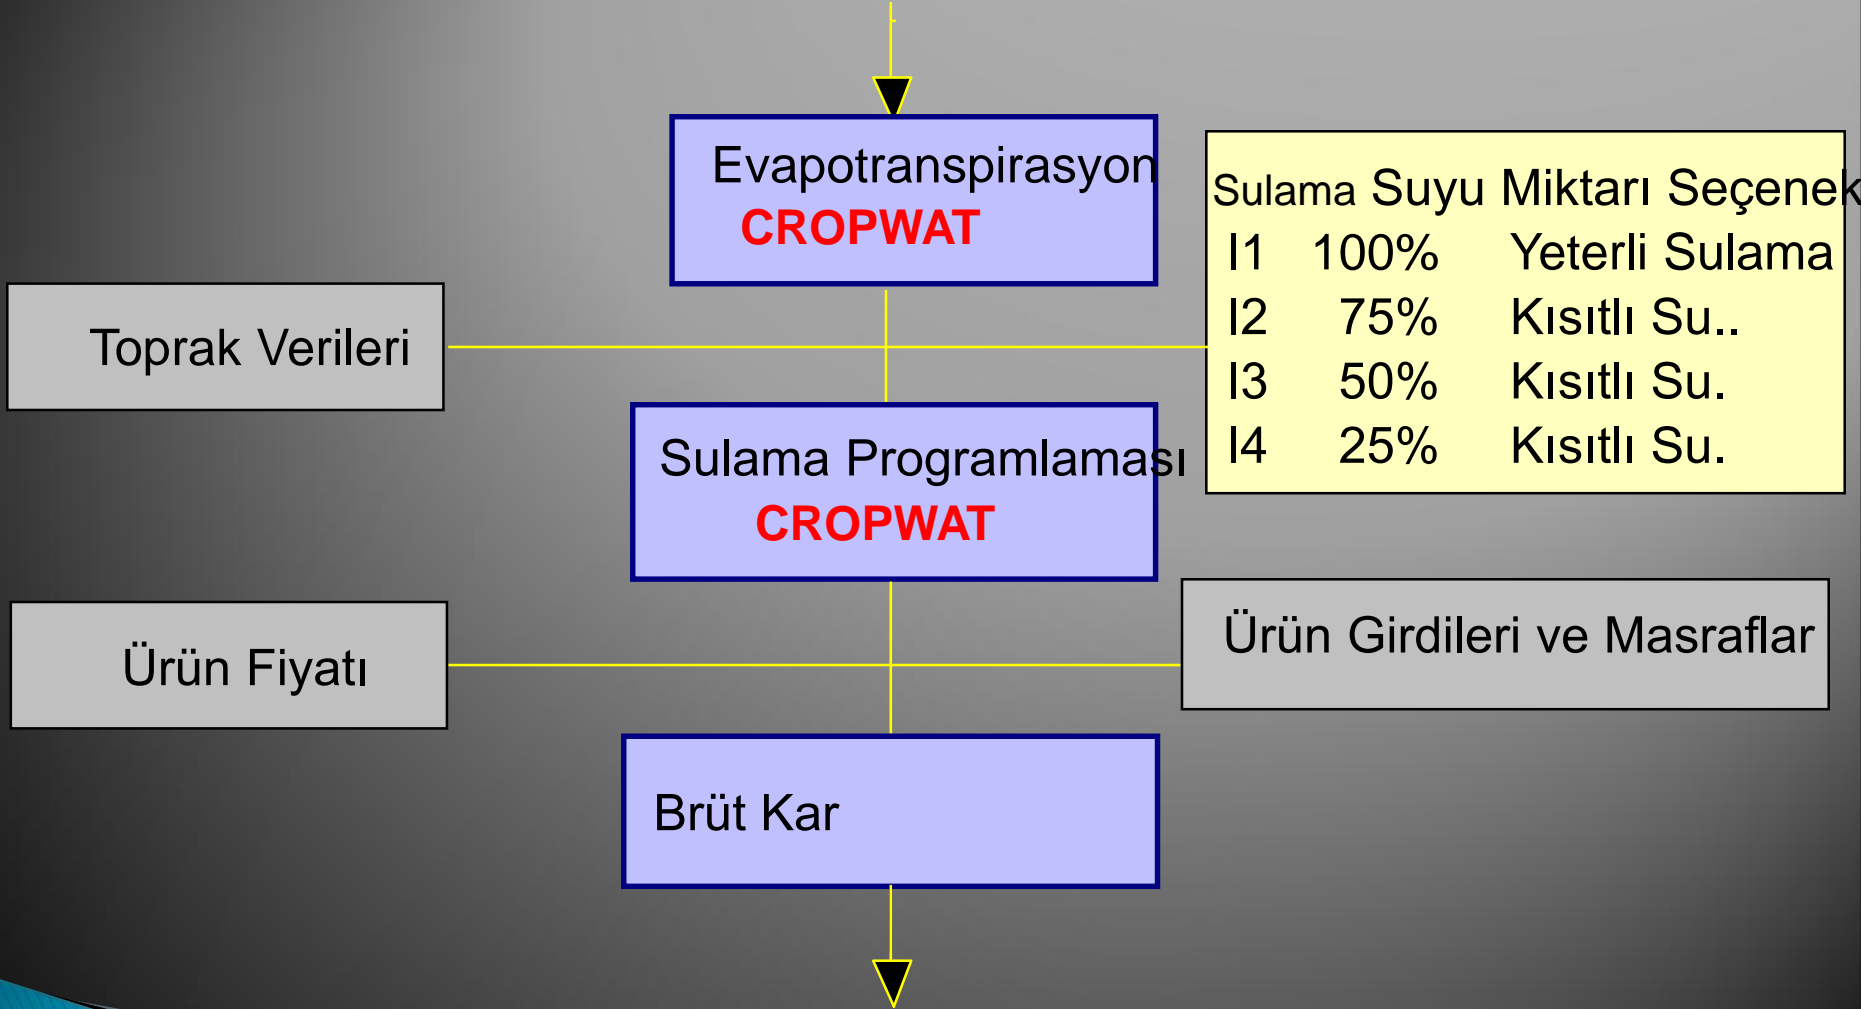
Evapotranspirasyon
CROPWAT

Sulama Suyu Miktarı Seçenek
I1 100% Yeterli Sulama
I2 75% Kısıtlı Su..
I3 50% Kısıtlı Su.
I4 25% Kısıtlı Su.

Toprak Verileri

Sulama Programlaması
CROPWAT

Ürün Fiyatı

Ürün Girdileri ve Masraflar

Brüt Kar